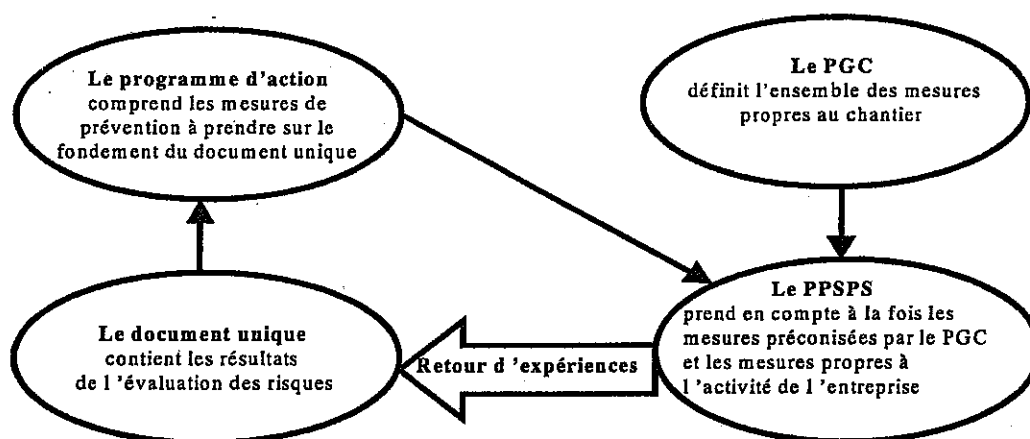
**Le programme d'action**
comprend les mesures de prévention à prendre sur le fondement du document unique

**Le PGC**
définit l'ensemble des mesures propres au chantier

**Le PPSPS**
prend en compte à la fois les mesures préconisées par le PGC et les mesures propres à l 'activité de l 'entreprise

**Retour d 'expériences**

**Le document unique**
contient les résultats de l 'évaluation des risques